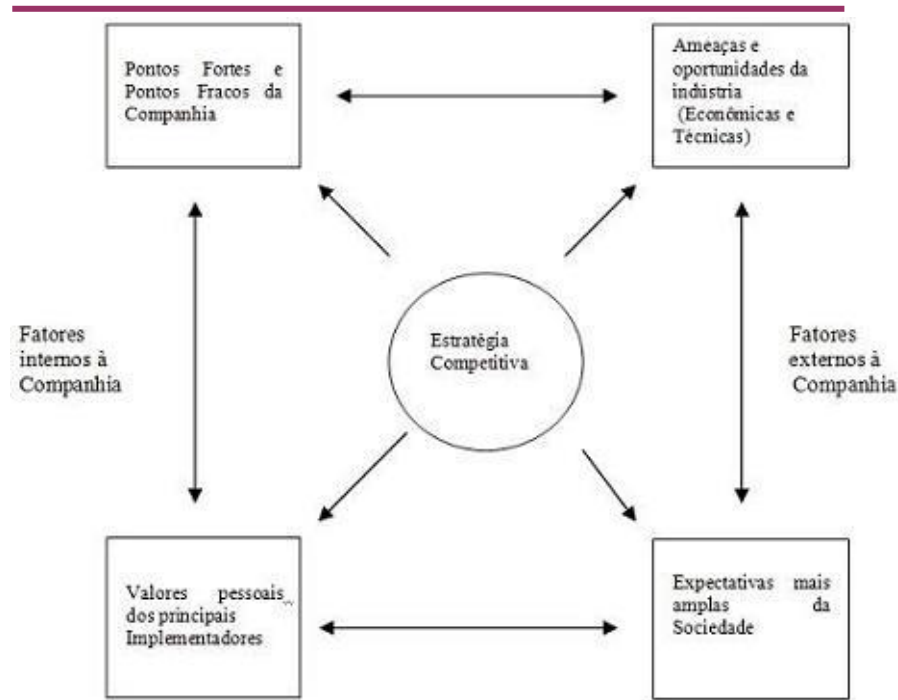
Pontos Fortes e Pontos Fracos da Companhia

Ameaças e oportunidades da indústria (Econômicas e Técnicas)

Fatores internos à Companhia

Estratégia Competitiva

Fatores externos à Companhia

Valores pessoais dos principais Implementadores

Expectativas mais amplas da Sociedade